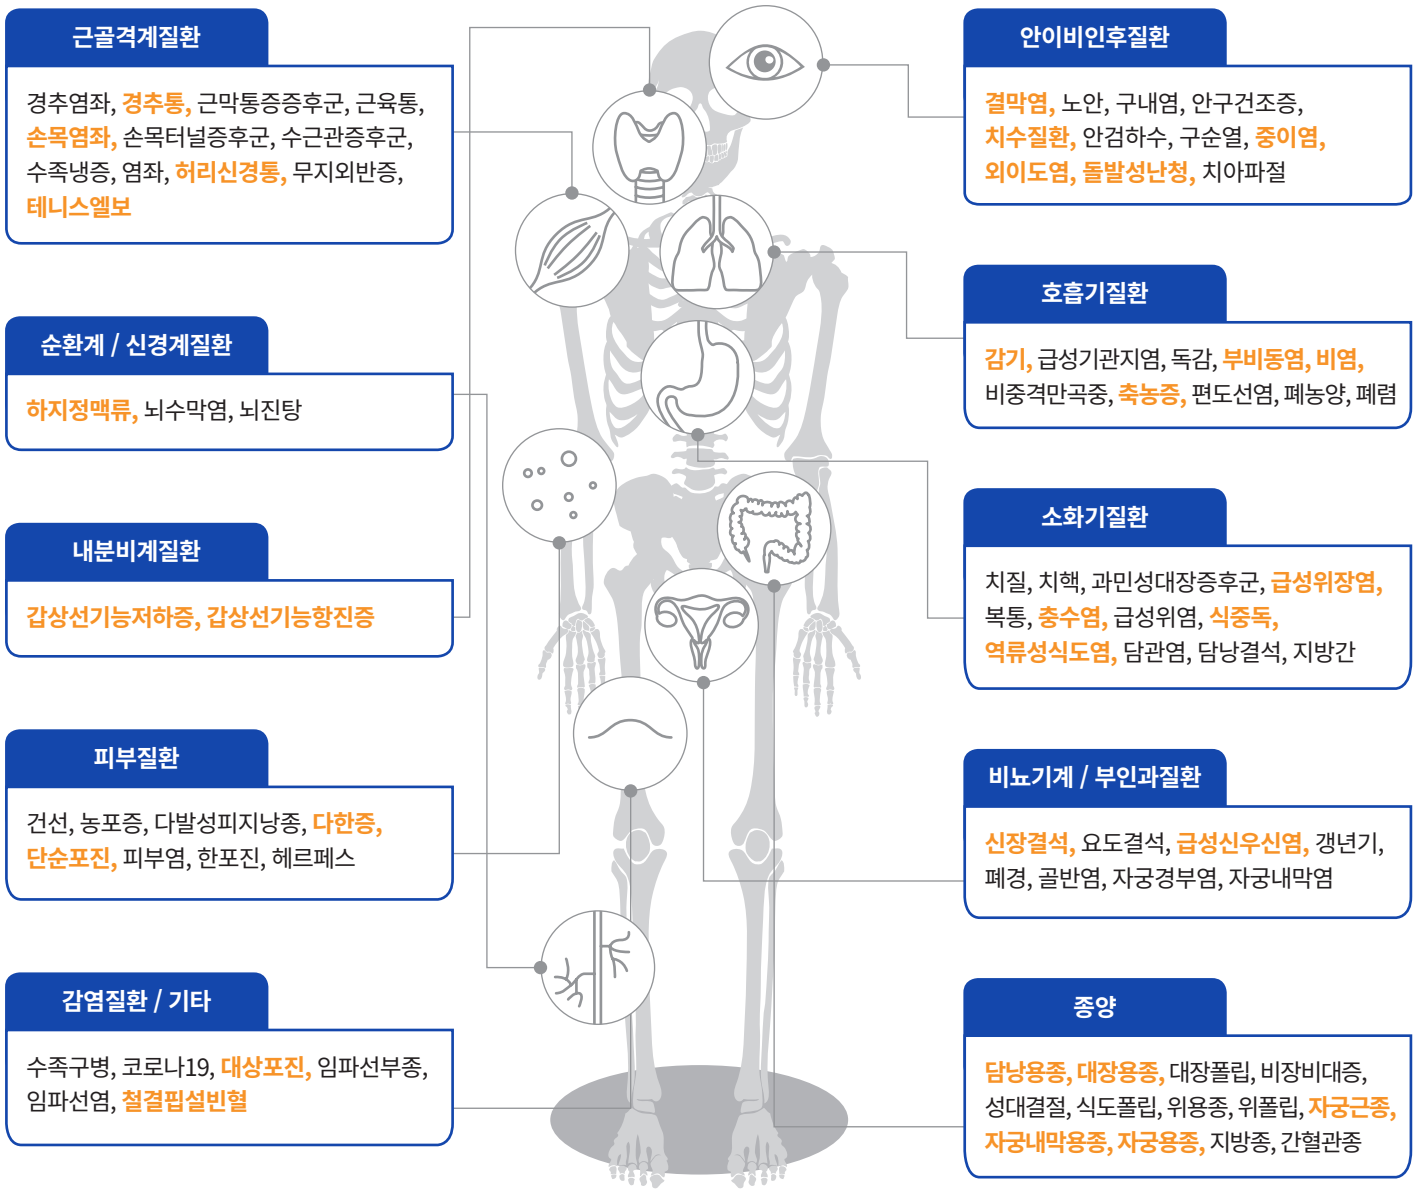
근골격계질환

경추염좌, 경추통, 근막통증증후군, 근육통, 손목염좌, 손목터널증후군, 수근관증후군, 수족냉증, 염좌, 허리신경통, 무지외반증, 테니스엘보

순환계 / 신경계질환

하지정맥류, 뇌수막염, 뇌진탕

내분비계질환

갑상선기능저하증, 갑상선기능항진증

피부질환

건선, 농포증, 다발성피지낭종, 다한증, 단순포진, 피부염, 한포진, 헤르페스

감염질환 / 기타

수족구병, 코로나19, 대상포진, 임파선부종, 임파선염, 철결핍설빈혈

안이비인후질환

결막염, 노안, 구내염, 안구건조증, 치수질환, 안검하수, 구순열, 중이염, 외이도염, 돌발성난청, 치아파절

호흡기질환

감기, 급성기관지염, 독감, 부비동염, 비염, 비중격만곡증, 축농증, 편도선염, 폐농양, 폐렴

소화기질환

치질, 치핵, 과민성대장증후군, 급성위장염, 복통, 충수염, 급성위염, 식중독, 역류성식도염, 담관염, 담낭결석, 지방간

비뇨기계 / 부인과질환

신장결석, 요도결석, 급성신우신염, 갱년기, 폐경, 골반염, 자궁경부염, 자궁내막염

종양

담낭용종, 대장용종, 대장폴립, 비장비대증, 성대결절, 식도폴립, 위용종, 위폴립, 자궁근종, 자궁내막용종, 자궁용종, 지방종, 간혈관종